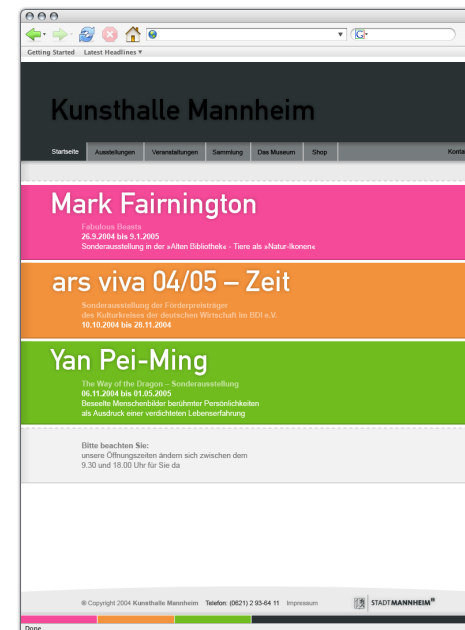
Getting Started Latest Headlines

Kunsthalle Mannheim

Startseite Ausstellungen Veranstaltungen Sammlung Das Museum Shop Kontakt

Mark Fairnington

Fabulous Beasts
26.9.2004 bis 9.1.2005
Sonderausstellung in der »Alten Bibliothek« · Tiere als »Natur-Ikonen«

ars viva 04/05 – Zeit

Sonderausstellung der Förderpreisträger des Kulturkreises der deutschen Wirtschaft im BDI e.V.
10.10.2004 bis 28.11.2004

Yan Pei-Ming

The Way of the Dragon – Sonderausstellung
06.11.2004 bis 01.05.2005
Beseelte Menschenbilder berühmter Persönlichkeiten als Ausdruck einer verdichteten Lebenserfahrung

Bitte beachten Sie:
unsere Öffnungszeiten ändern sich zwischen dem 9.30 und 18.00 Uhr für Sie da

© Copyright 2004 Kunsthalle Mannheim Telefon: (0621) 2 93-64 11 Impressum

STADT MANNHEIM

Done